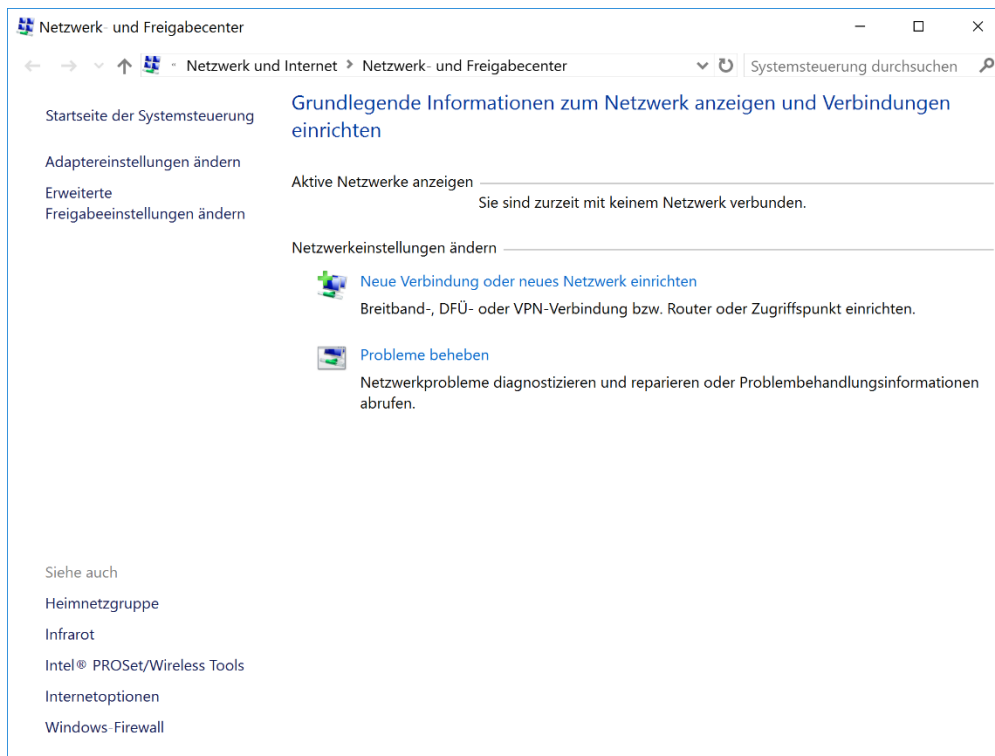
Netzwerk- und Freigabecenter

« Netzwerk und Internet > Netzwerk- und Freigabecenter

Systemsteuerung durchsuchen

Startseite der Systemsteuerung

Adaptereinstellungen ändern

Erweiterte Freigabeeinstellungen ändern

Grundlegende Informationen zum Netzwerk anzeigen und Verbindungen einrichten

Aktive Netzwerke anzeigen

Sie sind zurzeit mit keinem Netzwerk verbunden.

Netzwerkeinstellungen ändern

Neue Verbindung oder neues Netzwerk einrichten

Breitband-, DFÜ- oder VPN-Verbindung bzw. Router oder Zugriffspunkt einrichten.

Probleme beheben

Netzwerkprobleme diagnostizieren und reparieren oder Problembehandlungsinformationen abrufen.

Siehe auch

Heimnetzgruppe

Infrarot

Intel® PROSet/Wireless Tools

Internetoptionen

Windows-Firewall